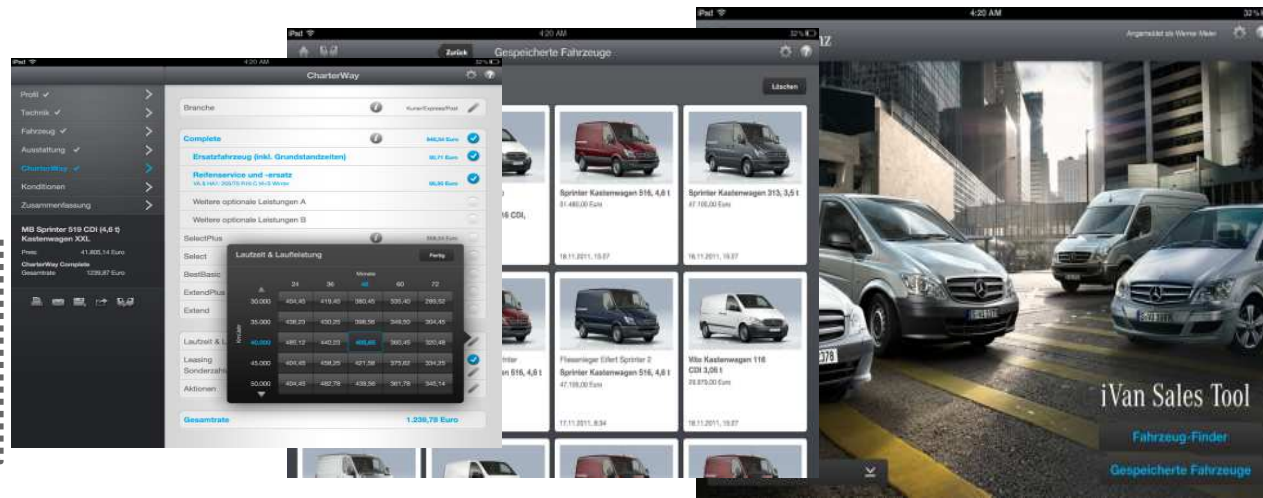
iPad 4:20 AM 32%
Angemeldet als Werner Meier
iVan Sales Tool
Fahrzeug-Finder
Gespeicherte Fahrzeuge

iPad 4:20 AM 32%
Zurück Gespeicherte Fahrzeuge
Löschen
Sprinter Kastenwagen 516, 4,6 t
31.460,00 Euro
18.11.2011, 15:27
Sprinter Kastenwagen 313, 3,5 t
47.100,00 Euro
18.11.2011, 15:27
Fliesenleger Elfert Sprinter 2
Sprinter Kastenwagen 516, 4,6 t
47.100,00 Euro
17.11.2011, 8:34
Vito Kastenwagen 116 CDI 3,05 t
29.875,00 Euro
18.11.2011, 15:27

iPad 4:20 AM
CharterWay
Profil
Technik
Fahrzeug
Ausstattung
CharterWay
Konditionen
Zusammenfassung
MB Sprinter 519 CDI (4,6 t) Kastenwagen XXL
Preis 41.805,14 Euro
CharterWay Complete Gesamtrate 1239,87 Euro
Branche
Kurier/Express/Post
Complete
Ersatzfahrzeug (inkl. Grundstandzeiten)
Reifenservice und -ersatz
Weitere optionale Leistungen A
Weitere optionale Leistungen B
SelectPlus
Select
BestBasic
ExtendPlus
Extend
Laufzeit & L
Leasing Sonderzah
Aktionen
Laufzeit & Laufleistung
Fertig
Monate
| | 24 | 36 | 48 | 60 | 72 |
|---|---|---|---|---|---|
| 30.000 | 404,45 | 419,45 | 380,45 | 335,40 | 289,52 |
| 35.000 | 438,23 | 430,23 | 398,56 | 349,50 | 304,45 |
| 40.000 | 480,12 | 440,23 | 400,85 | 360,45 | 320,48 |
| 45.000 | 404,45 | 458,25 | 421,56 | 375,62 | 334,25 |
| 50.000 | 404,45 | 482,78 | 439,56 | 381,78 | 345,14 |
Gesamtrate 1.239,78 Euro